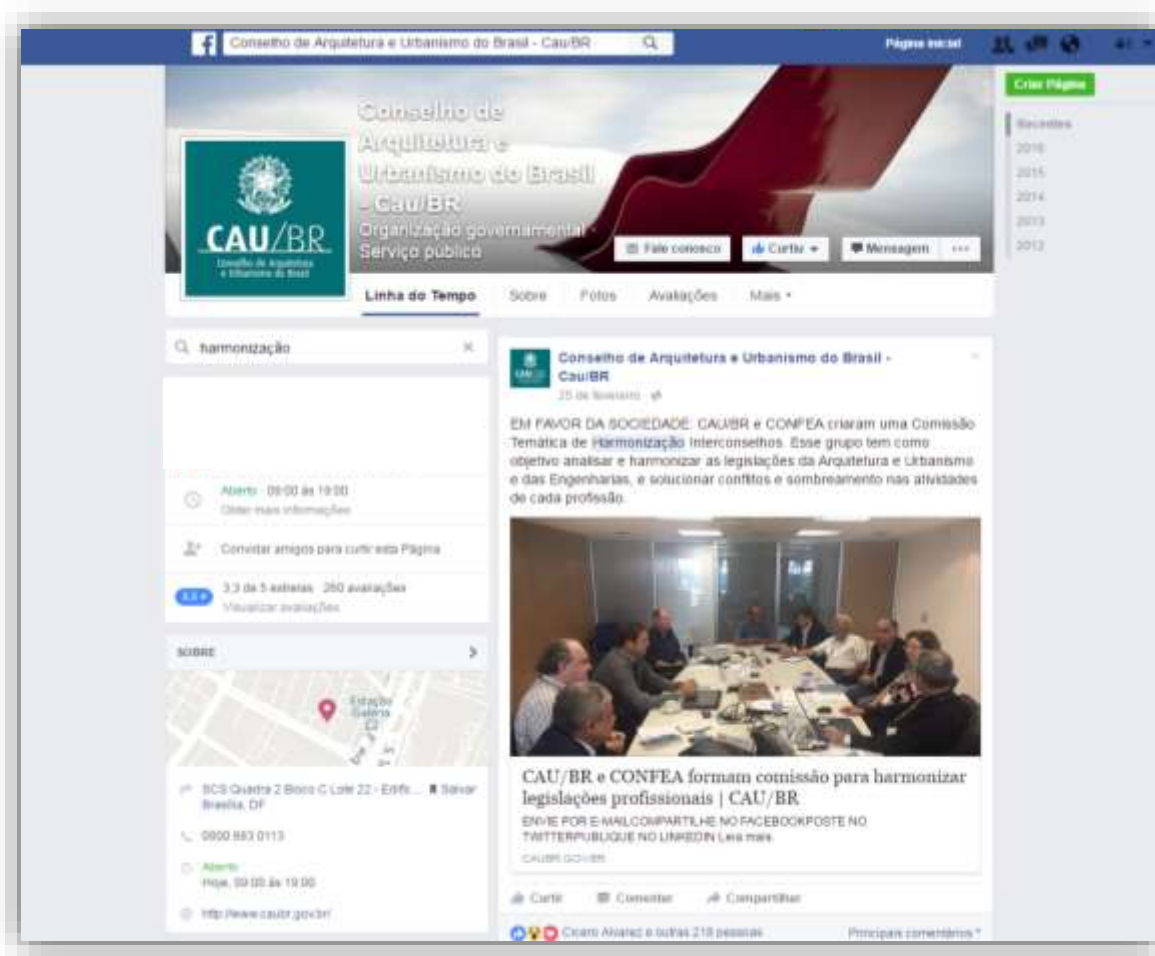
Conselho de Arquitetura e Urbanismo do Brasil - CAU/BR

Página inicial

Criar Página

Recentes
2016
2015
2014
2013
2012

Conselho de Arquitetura e Urbanismo do Brasil - Cau/BR
Organização governamental · Serviço público

CAU/BR
Conselho de Arquitetura e Urbanismo do Brasil

Fale conosco
Curtir
Mensagem
···

Linha do Tempo
Sobre
Fotos
Avaliações
Mais

harmonização

Aberto · 09:00 às 19:00
Obter mais informações

Convidar amigos para curtir esta Página

3,3 de 5 estrelas · 260 avaliações
Visualizar avaliações

SOBRE

Estação Galeria 22

SCS Quadra 2 Bloco C Lote 22 - Edifíc... Salvar
Brasília, DF

0800 883 0113

Aberto
Hoje, 09:00 às 19:00

http://www.caubr.gov.br/

Conselho de Arquitetura e Urbanismo do Brasil - Cau/BR
25 de fevereiro

EM FAVOR DA SOCIEDADE: CAU/BR e CONFEA criaram uma Comissão Temática de Harmonização Interconselhos. Esse grupo tem como objetivo analisar e harmonizar as legislações da Arquitetura e Urbanismo e das Engenharias, e solucionar conflitos e sombreamento nas atividades de cada profissão.

CAU/BR e CONFEA formam comissão para harmonizar legislações profissionais | CAU/BR
ENVIE POR E-MAILCOMPARTILHE NO FACEBOOKPOSTE NO TWITTERPUBLIQUE NO LINKEDIN Leia mais
CAUBR.GOV.BR

Curtir
Comentar
Compartilhar

Cicero Alvarez e outras 218 pessoas
Principais comentários